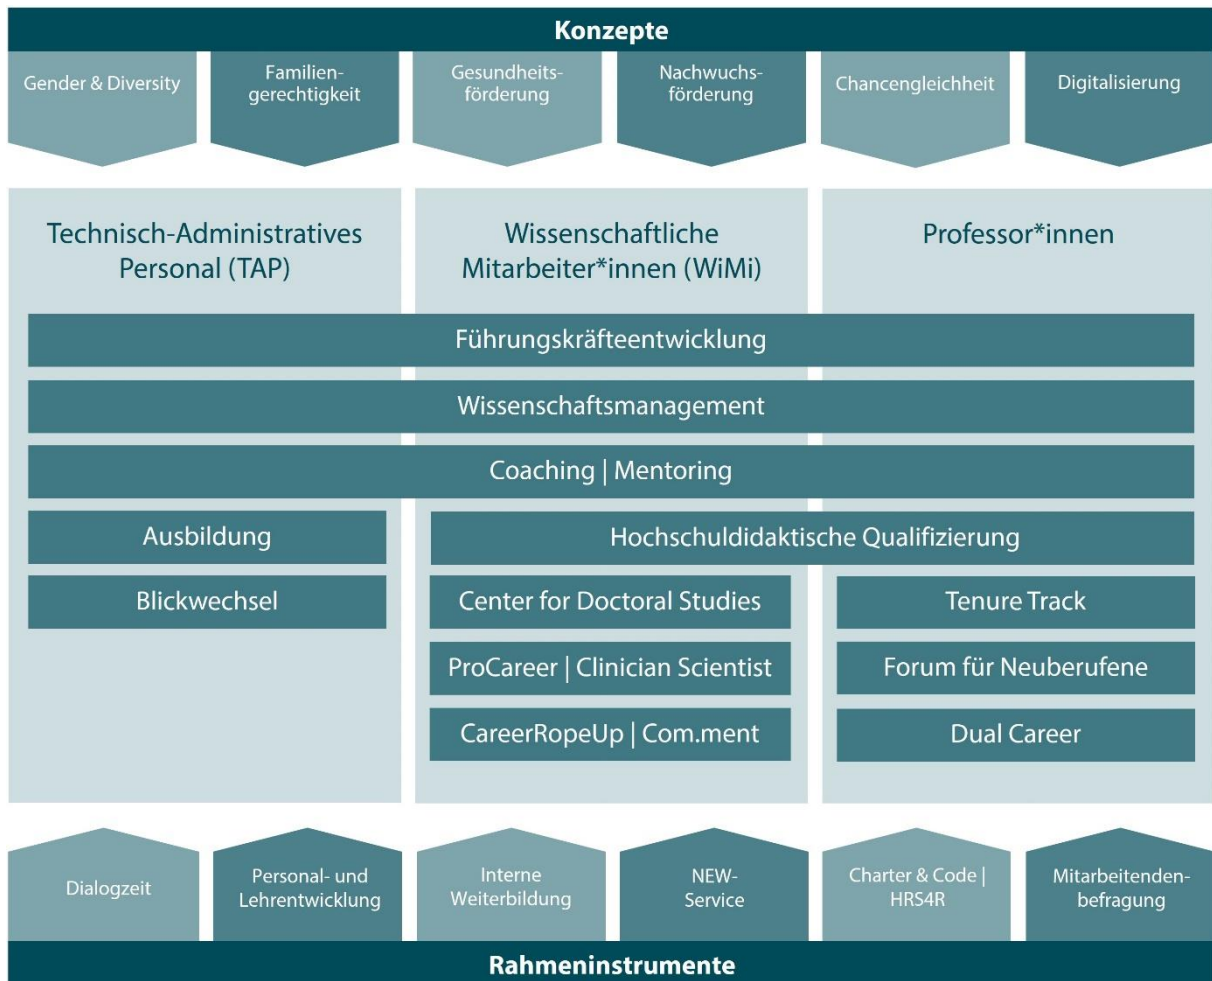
Konzepte

Gender & Diversity

Familiengerechtigkeit

Gesundheitsförderung

Nachwuchsförderung

Chancengleichheit

Digitalisierung

Technisch-Administratives Personal (TAP)

Wissenschaftliche Mitarbeiter*innen (WiMi)

Professor*innen

Führungskräfteentwicklung

Wissenschaftsmanagement

Coaching | Mentoring

Ausbildung

Hochschuldidaktische Qualifizierung

Blickwechsel

Center for Doctoral Studies

Tenure Track

ProCareer | Clinician Scientist

Forum für Neuberufene

CareerRopeUp | Com.ment

Dual Career

Dialogzeit

Personal- und Lehrentwicklung

Interne Weiterbildung

NEW-Service

Charter & Code | HRS4R

Mitarbeitendenbefragung

Rahmeninstrumente